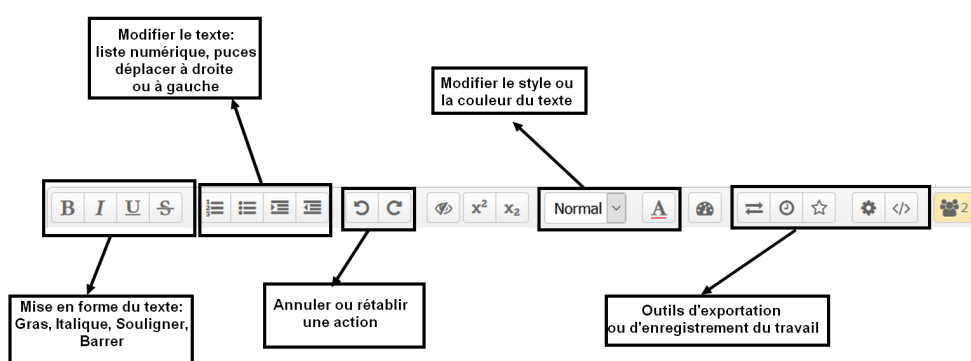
Modifier le texte: liste numérique, puces déplacer à droite ou à gauche

Modifier le style ou la couleur du texte

B I U S

Normal

A

2

Mise en forme du texte: Gras, Italique, Souligner, Barrer

Annuler ou rétablir une action

Outils d'exportation ou d'enregistrement du travail